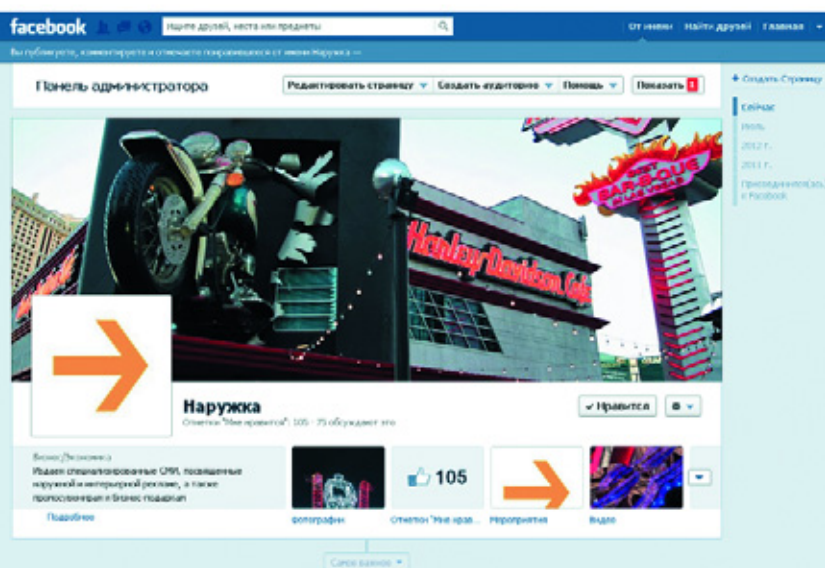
facebook

Ищите друзей, места или предметы

От имени | Найти друзей | Главная

Вы публикуете, комментируете и отмечаете понравившееся от имени Наружка →

Панель администратора

Редактировать страницу ▾ | Создать аудиторию ▾ | Помощь ▾ | Показать 1

+ Создать Страницу

Сейчас
Июль
2012 г.
2011 г.
Присоединился(ась) к Facebook

Harley-Davidson Cafe

BAR-B-QUE

Наружка
Отметки "Мне нравится": 105 · 75 обсуждают это

✓ Нравится | ⚙ ▾

Бизнес/Экономика
Издаем специализированные СМИ, посвященные наружной и интерьерной рекламе, а также полиграфии и бизнес-подаркам

Подробнее

Фотографии | 105 Отметки "Мне нрав... | Мероприятия | Видео

Самое важное ▾